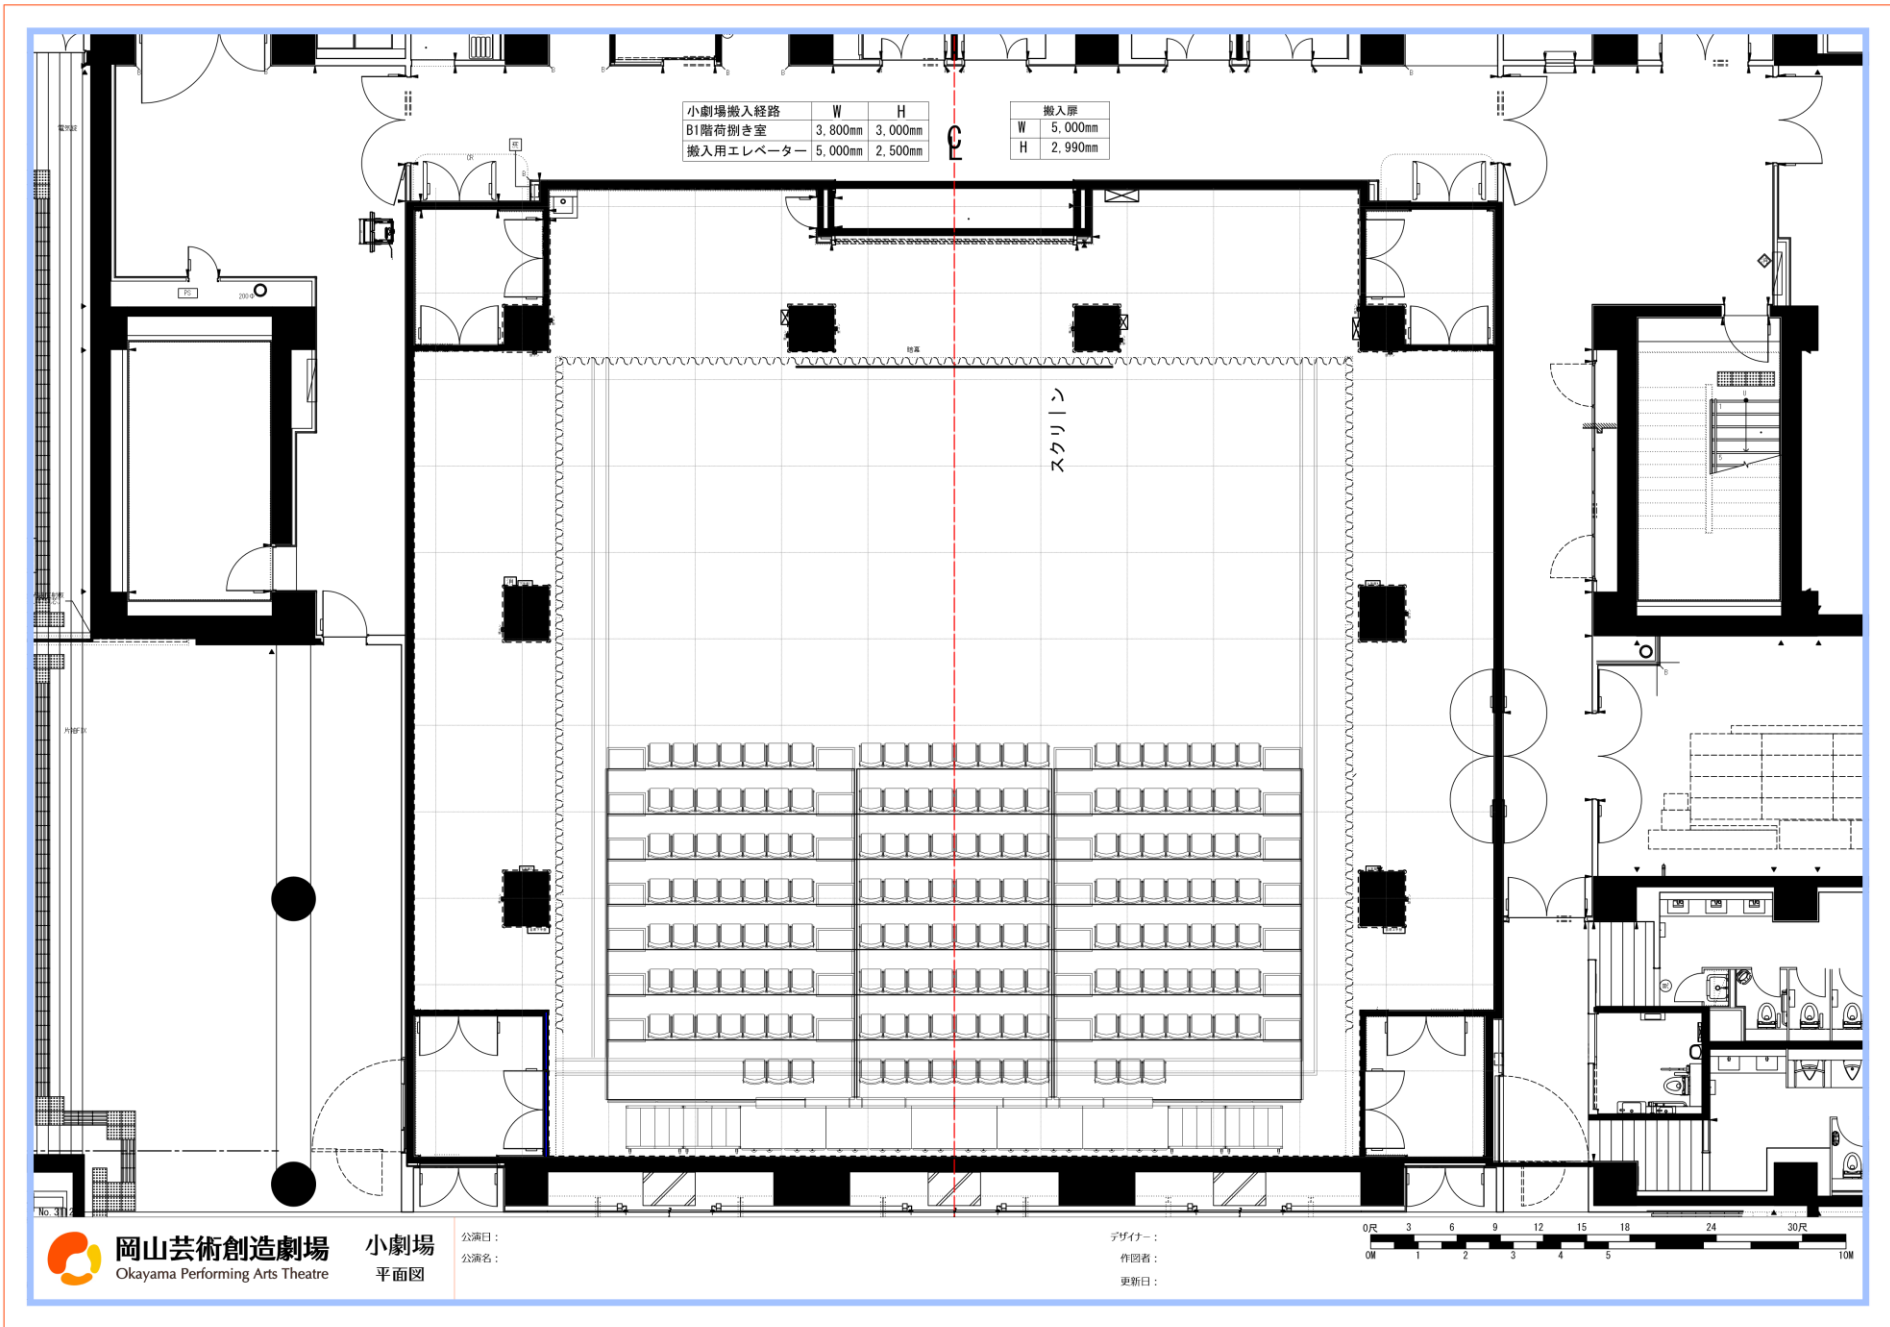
| 小劇場搬入経路 | W | H |
|---|---|---|
| B1階荷捌き室 | 3,800mm | 3,000mm |
| 搬入用エレベーター | 5,000mm | 2,500mm |

| 搬入扉 | |
|---|---|
| W | 5,000mm |
| H | 2,990mm |

℄

スクリーン

岡山芸術創造劇場
Okayama Performing Arts Theatre

小劇場
平面図

公演日：
公演名：

デザイナー：
作図者：
更新日：

0尺 3 6 9 12 15 18 24 30尺
0M 1 2 3 4 5 10M